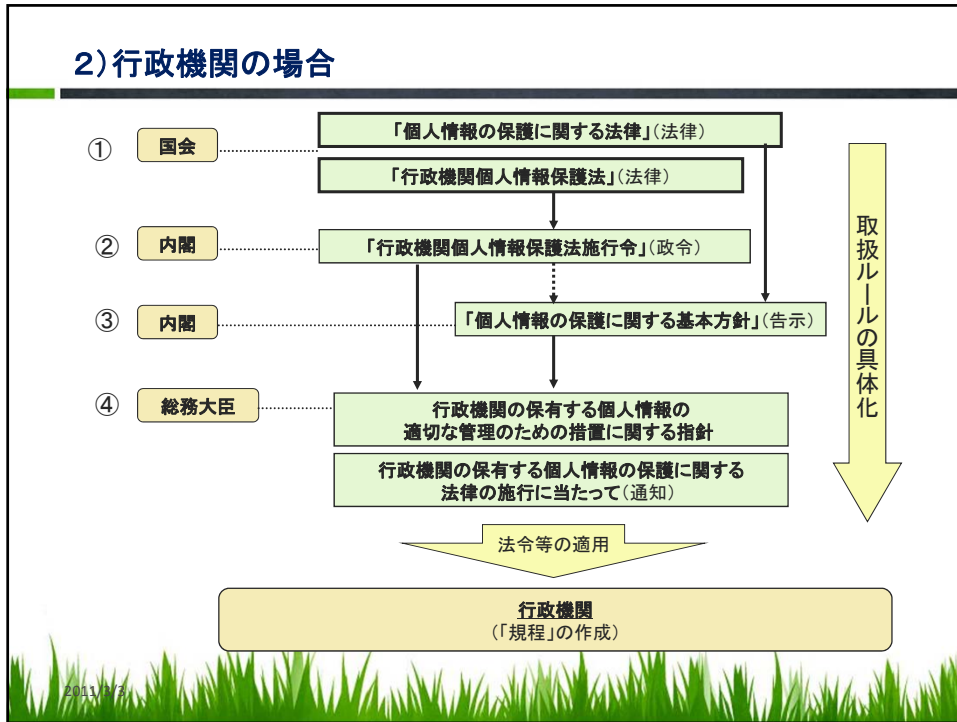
2）行政機関の場合

① 国会
「個人情報の保護に関する法律」（法律）
「行政機関個人情報保護法」（法律）

② 内閣
「行政機関個人情報保護法施行令」（政令）

③ 内閣
「個人情報の保護に関する基本方針」（告示）

④ 総務大臣
行政機関の保有する個人情報の適切な管理のための措置に関する指針
行政機関の保有する個人情報の保護に関する法律の施行に当たって（通知）

取扱ルールの具体化

法令等の適用

行政機関
（「規程」の作成）

2011/3/3